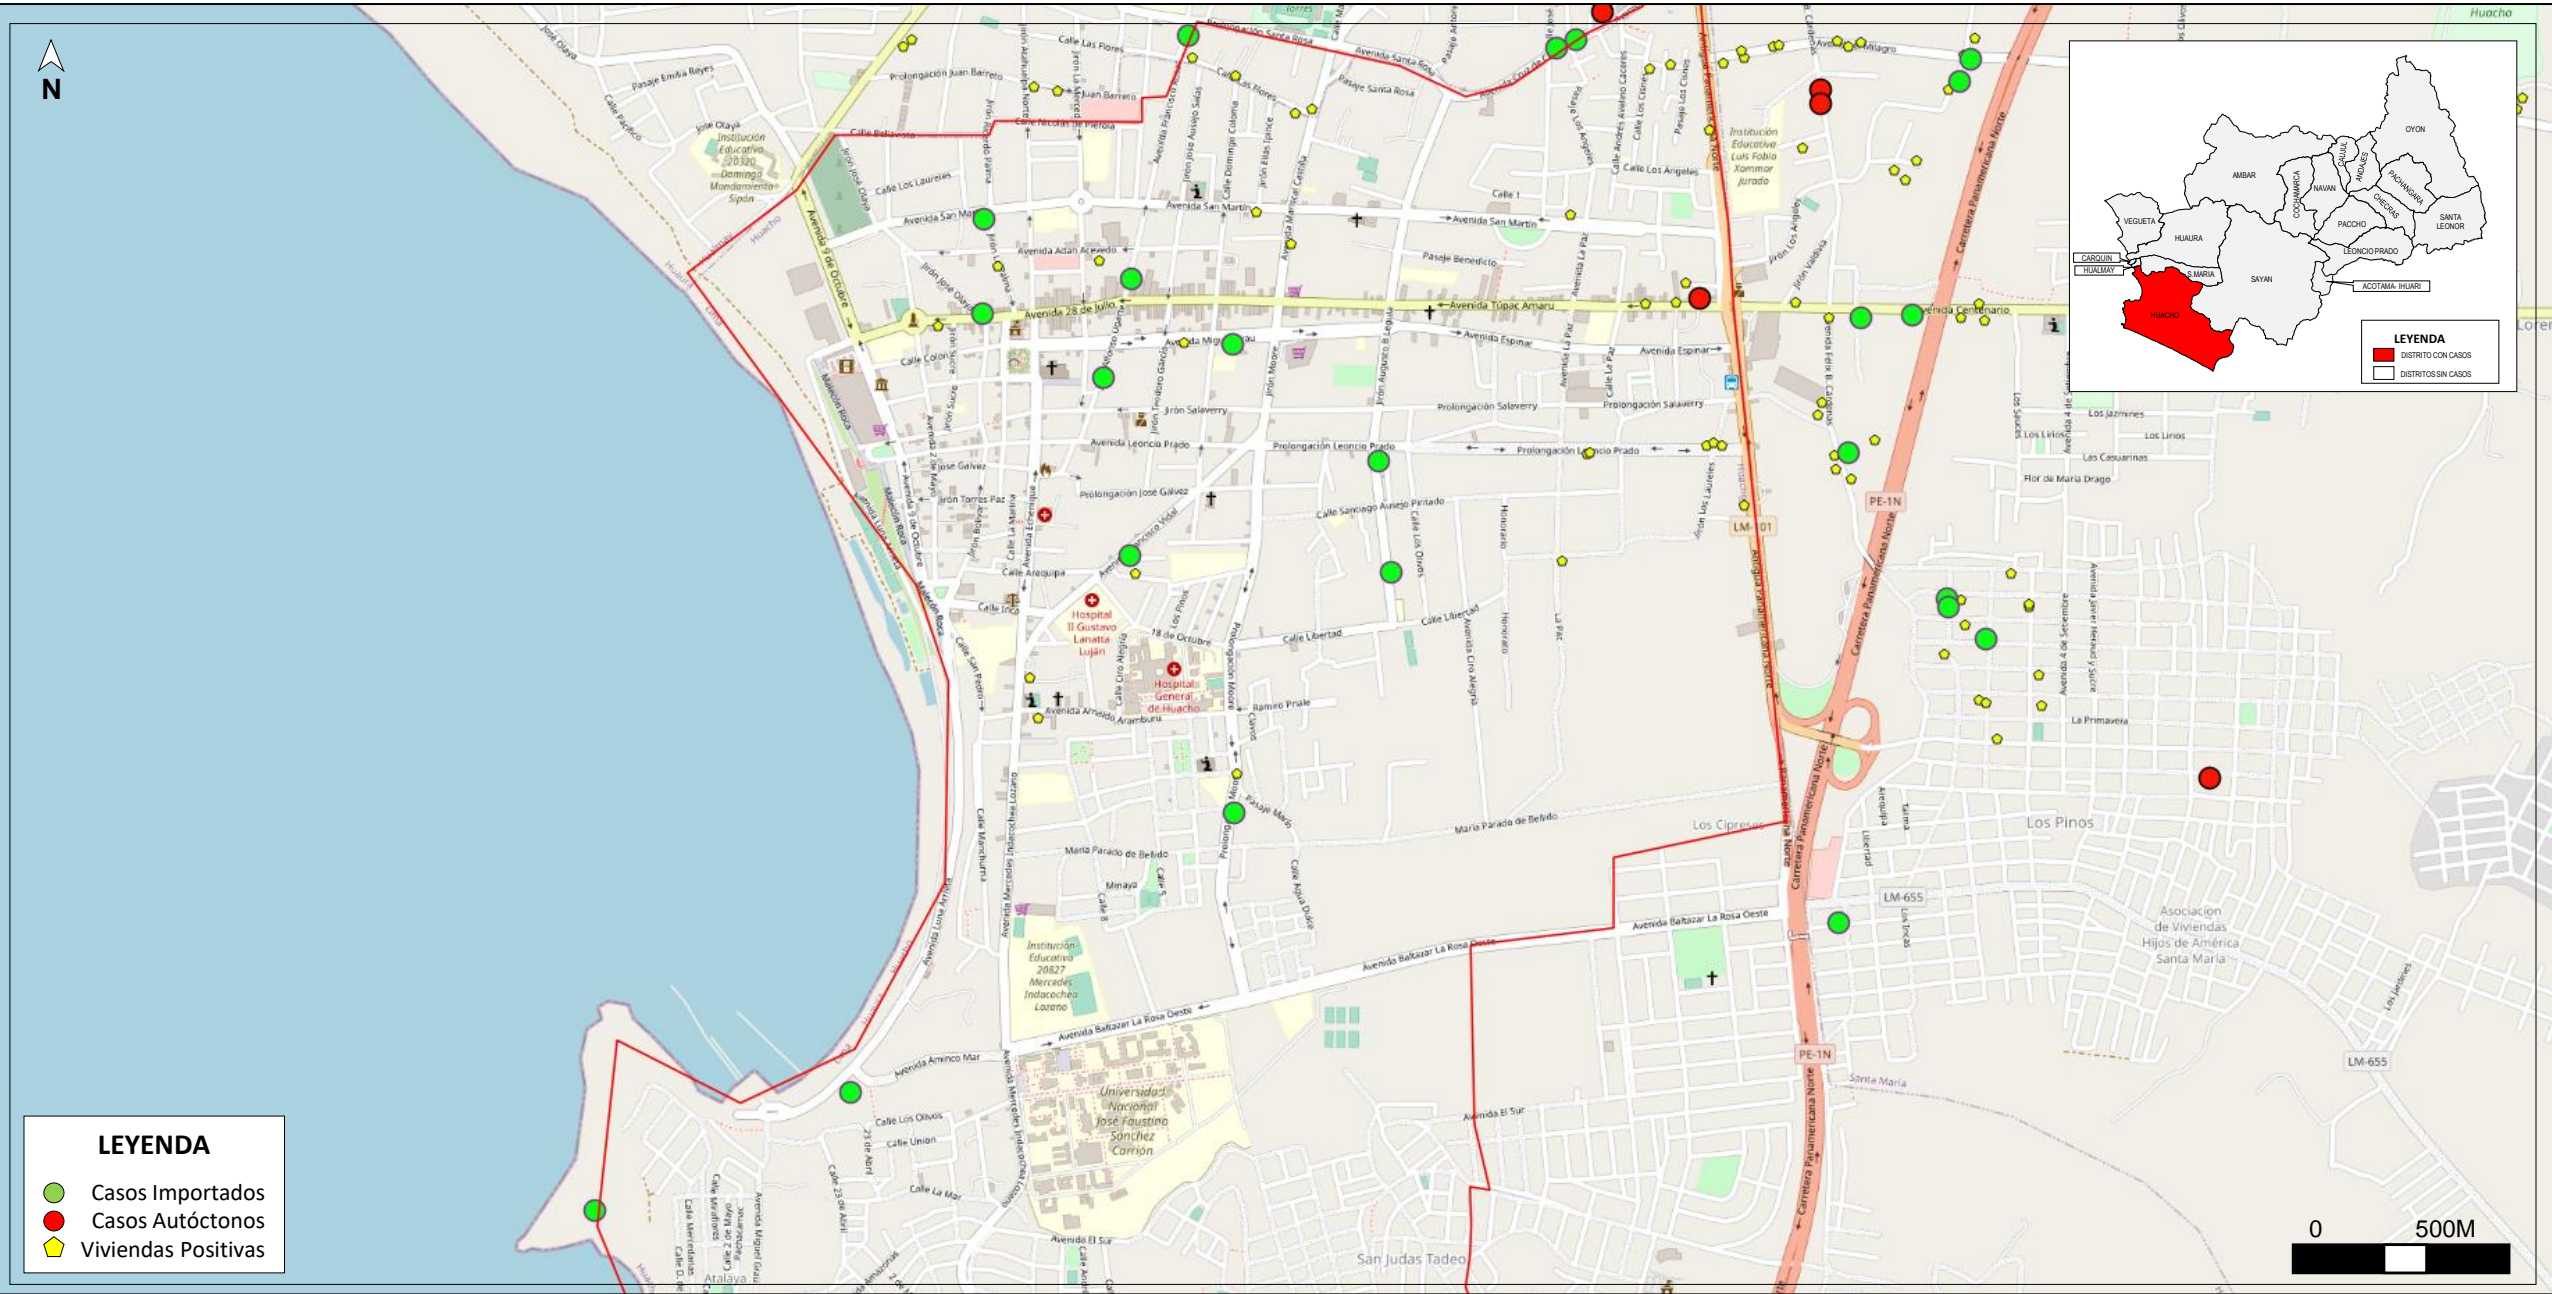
N

LEYENDA
Casos Importados
Casos Autóctonos
Viviendas Positivas

LEYENDA
DISTRITO CON CASOS
DISTRITOS SIN CASOS

OYON
AMBAR
CAJATAMBO
NAVAN
COCHAMARCA
ANDAJES
PACHANGARA
CHECRAS
PACCHO
SANTA LEONOR
VEGUETA
HUAURA
LEONCIO PRADO
CARQUIN
HUALMAY
S.MARIA
SAYAN
ACOTAMA- IHUARI
HUACHO

0
500M

Huacho
Avenida San Martín
Avenida 28 de Julio
Avenida Túpac Amaru
Avenida Centenario
Avenida Espinar
Prolongación Salaverry
Prolongación Leoncio Prado
Avenida Leoncio Prado
Prolongación Jose Galvez
Calle Santiago Ausejo Pintado
Calle Libertad
Calle Arequipa
Hospital II Gustavo Lanatta Luján
Hospital General de Huacho
Avenida Amado Aramburu
Ramiro Prialé
Pasaje Mario
María Parado de Bellido
Minaya
Avenida Baltazar La Rosa Oeste
Avenida Aminco Mar
Universidad Nacional José Faustino Sánchez Carrión
Institución Educativa 20827 Mercedes Indacochea Lozano
Institución Educativa 20320 Domingo Mandamiento Sipán
Institución Educativa Luis Fabio Xammar Jurado
Calle Las Flores
Prolongación Santa Rosa
Avenida Santa Rosa
Pasaje Santa Rosa
Prolongación Juan Barreto
Pasaje Emilia Reyes
Calle Bellavista
Calle Los Laureles
Avenida 9 de Octubre
Calle Colón
Malecón Roca
Jirón Torres Paz
Jose Galvez
Jirón Salaverry
Avenida Adan Acevedo
Pasaje Benedicto
Calle Los Ángeles
Avenida Milagro
Los Jazmines
Los Lirios
Las Casuarinas
Flor de María Drago
La Primavera
Los Cipreses
Los Pinos
Asociación de Viviendas Hijos de América Santa María
Santa María
Carretera Panamericana Norte
Antigua Panamericana Norte
PE-1N
LM-101
LM-655
Avenida El Sur
San Judas Tadeo
Atalaya
Calle Los Olivos
Calle Unión
Calle La Mar
Calle 23 de Abril
Calle Manchurria
Calle San Pedro
Calle Inca
18 de Octubre
Calle 1
Lorena